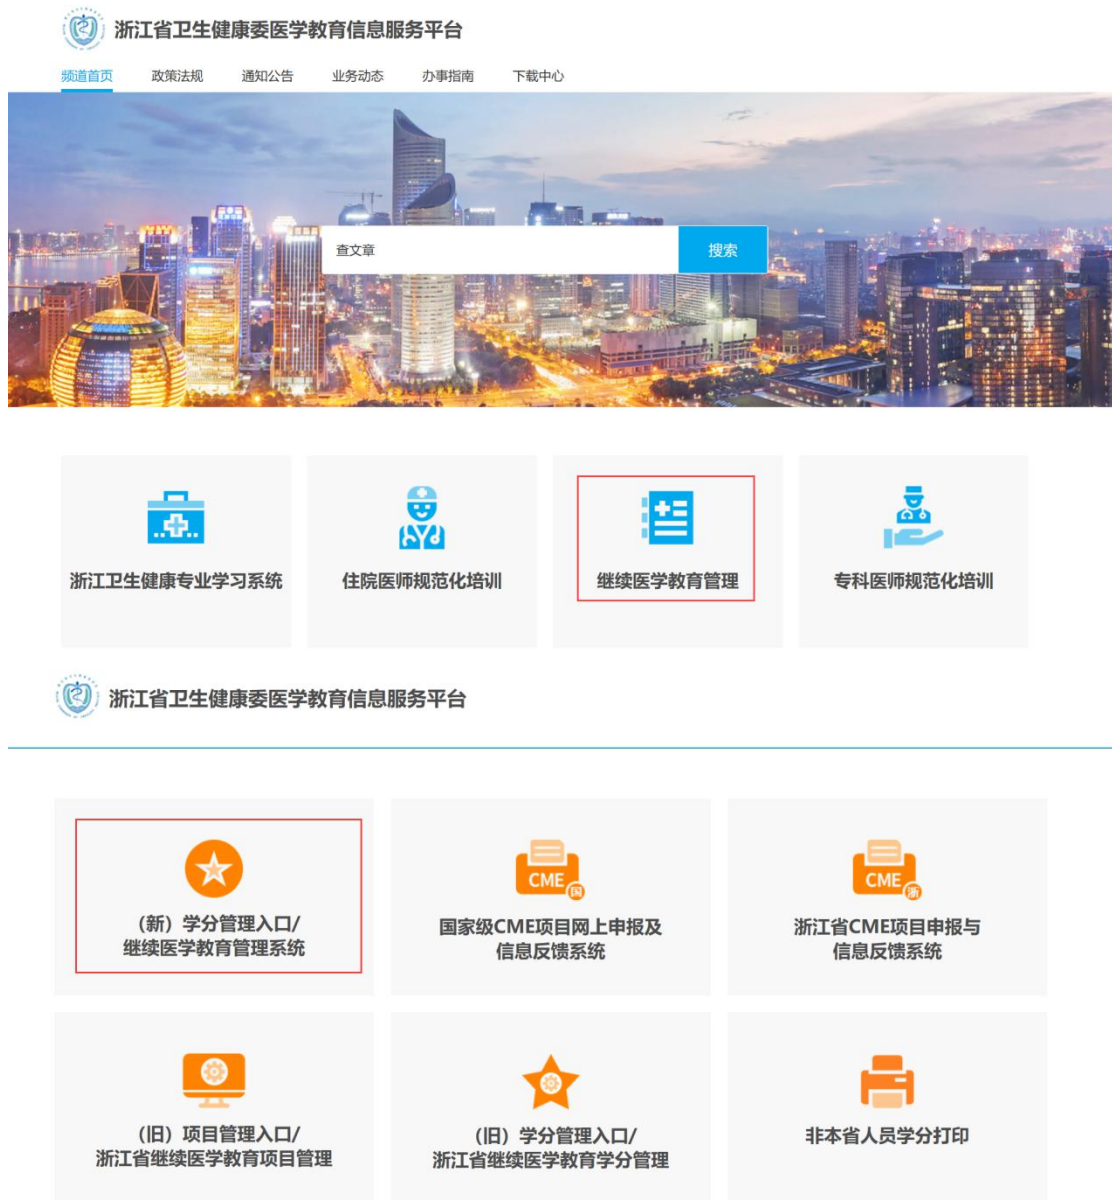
浙江省卫生健康委医学教育信息服务平台

频道首页 政策法规 通知公告 业务动态 办事指南 下载中心

查文章 搜索

浙江卫生健康专业学习系统

住院医师规范化培训

继续医学教育管理

专科医师规范化培训

浙江省卫生健康委医学教育信息服务平台

（新）学分管理入口/继续医学教育管理系统

CME 国
国家级CME项目网上申报及信息反馈系统

CME 浙
浙江省CME项目申报与信息反馈系统

（旧）项目管理入口/浙江省继续医学教育项目管理

（旧）学分管理入口/浙江省继续医学教育学分管理

非本省人员学分打印